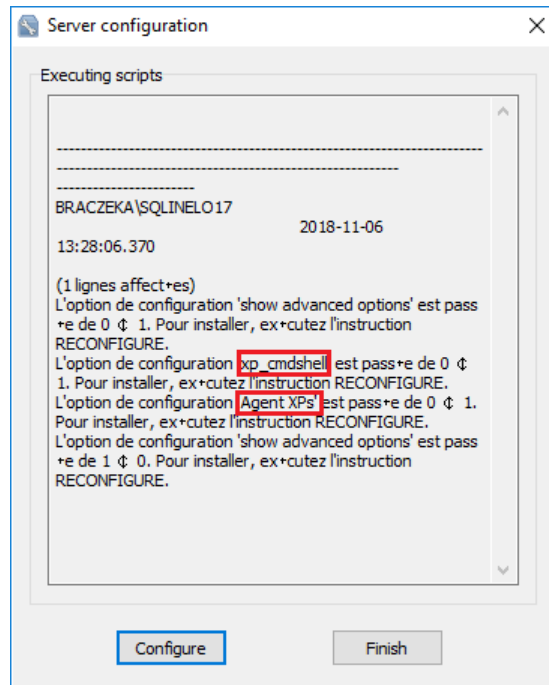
Server configuration

Executing scripts

------------------------------------------------------------------------------------------------------------------------------------------------------
------------------------
BRACZEKA\SQLINELO17 2018-11-06 13:28:06.370

(1 lignes affect+es)
L'option de configuration 'show advanced options' est pass+e de 0 ¢ 1. Pour installer, ex+cutez l'instruction RECONFIGURE.
L'option de configuration 'xp_cmdshell' est pass+e de 0 ¢ 1. Pour installer, ex+cutez l'instruction RECONFIGURE.
L'option de configuration 'Agent XPs' est pass+e de 0 ¢ 1. Pour installer, ex+cutez l'instruction RECONFIGURE.
L'option de configuration 'show advanced options' est pass+e de 1 ¢ 0. Pour installer, ex+cutez l'instruction RECONFIGURE.

Configure Finish